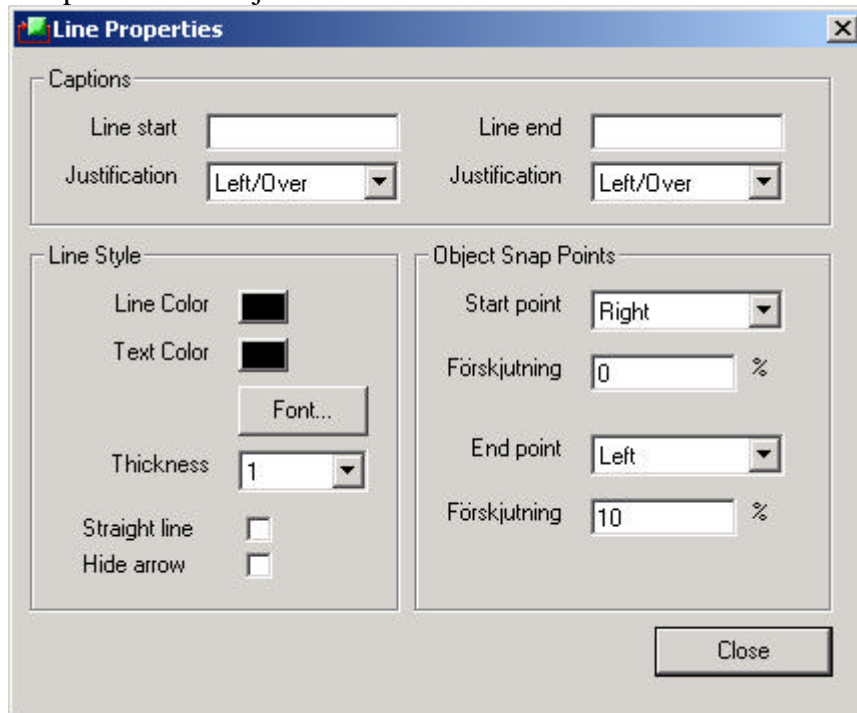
Line Properties

Captions

Line start

Line end

Justification Left/Over

Justification Left/Over

Line Style

Line Color

Text Color

Font...

Thickness 1

Straight line

Hide arrow

Object Snap Points

Start point Right

Förskjutning 0 %

End point Left

Förskjutning 10 %

Close